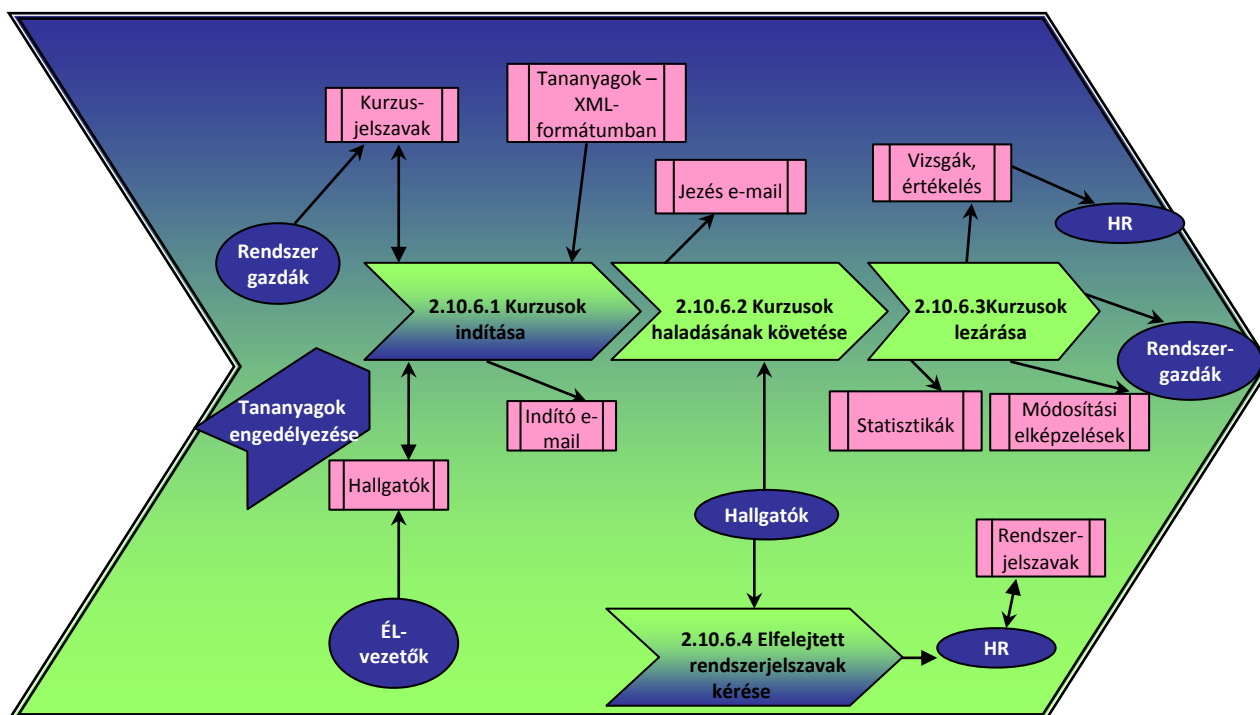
Kurzus-jelszavak

Tananyagok – XML-formátumban

Jezés e-mail

Vizsgák, értékelés

HR

Rendszer gazdák

2.10.6.1 Kurzusok indítása

2.10.6.2 Kurzusok haladásának követése

2.10.6.3Kurzusok lezárása

Rendszer-gazdák

Tananyagok engedélyezése

Indító e-mail

Statisztikák

Módosítási elképzelések

Hallgatók

Hallgatók

Rendszer-jelszavak

ÉL-vezetők

2.10.6.4 Elfelejtett rendszerjelszavak kérése

HR